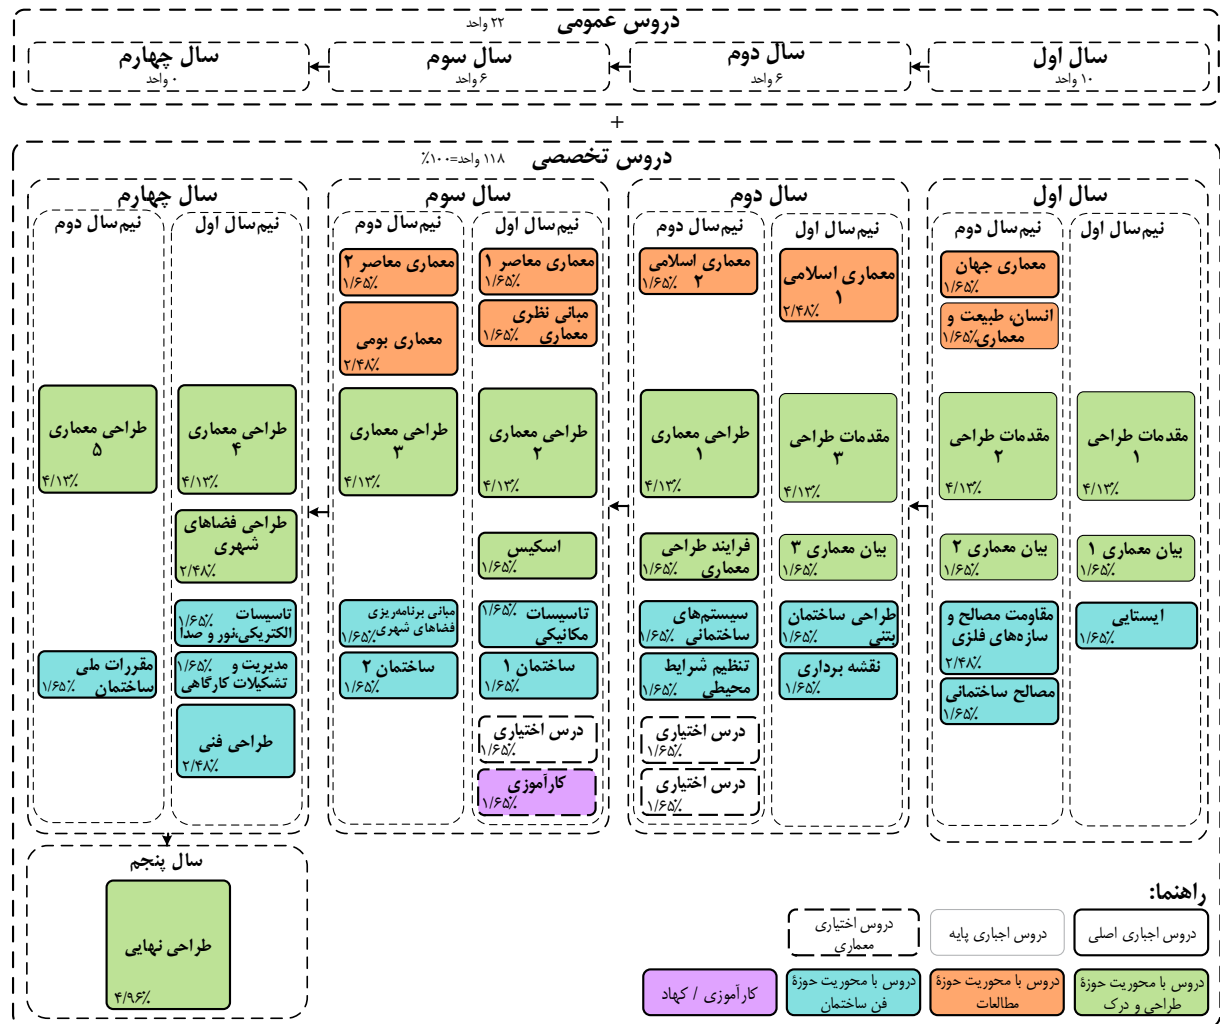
دروس عمومی
۲۲ واحد

سال اول
۱۰ واحد

سال دوم
۶ واحد

سال سوم
۶ واحد

سال چهارم
۰ واحد

+

دروس تخصصی
۱۱۸ واحد=۱۰۰٪

سال اول

نیم‌سال اول
مقدمات طراحی ۱
۴/۱۳٪
بیان معماری ۱
۱/۶۵٪
ایستایی
۱/۶۵٪

نیم‌سال دوم
معماری جهان
۱/۶۵٪
انسان، طبیعت و معماری
۱/۶۵٪
مقدمات طراحی ۲
۴/۱۳٪
بیان معماری ۲
۱/۶۵٪
مقاومت مصالح و سازه‌های فلزی
۲/۴۸٪
مصالح ساختمانی
۱/۶۵٪

سال دوم

نیم‌سال اول
معماری اسلامی ۱
۲/۴۸٪
مقدمات طراحی ۳
۴/۱۳٪
بیان معماری ۳
۱/۶۵٪
طراحی ساختمان بتنی
۱/۶۵٪
نقشه برداری
۱/۶۵٪

نیم‌سال دوم
معماری اسلامی ۲
۱/۶۵٪
طراحی معماری ۱
۴/۱۳٪
فرایند طراحی معماری
۱/۶۵٪
سیستم‌های ساختمانی
۱/۶۵٪
تنظیم شرایط محیطی
۱/۶۵٪
درس اختیاری
۱/۶۵٪
درس اختیاری
۱/۶۵٪

سال سوم

نیم‌سال اول
معماری معاصر ۱
۱/۶۵٪
مبانی نظری معماری
۱/۶۵٪
طراحی معماری ۲
۴/۱۳٪
اسکیس
۱/۶۵٪
تاسیسات مکانیکی
۱/۶۵٪
ساختمان ۱
۱/۶۵٪
درس اختیاری
۱/۶۵٪
کارآموزی
۱/۶۵٪

نیم‌سال دوم
معماری معاصر ۲
۱/۶۵٪
معماری بومی
۲/۴۸٪
طراحی معماری ۳
۴/۱۳٪
مبانی برنامه‌ریزی فضاهای شهری
۱/۶۵٪
ساختمان ۲
۱/۶۵٪

سال چهارم

نیم‌سال اول
طراحی معماری ۴
۴/۱۳٪
طراحی فضاهای شهری
۲/۴۸٪
تاسیسات الکتریکی،نور و صدا
۱/۶۵٪
مدیریت و تشکیلات کارگاهی
۱/۶۵٪
طراحی فنی
۲/۴۸٪

نیم‌سال دوم
طراحی معماری ۵
۴/۱۳٪
مقررات ملی ساختمان
۱/۶۵٪

سال پنجم
طراحی نهایی
۴/۹۶٪

راهنما:
دروس اجباری اصلی
دروس اجباری پایه
دروس اختیاری معماری
دروس با محوریت حوزهٔ طراحی و درک
دروس با محوریت حوزهٔ مطالعات
دروس با محوریت حوزهٔ فن ساختمان
کارآموزی / کهاد